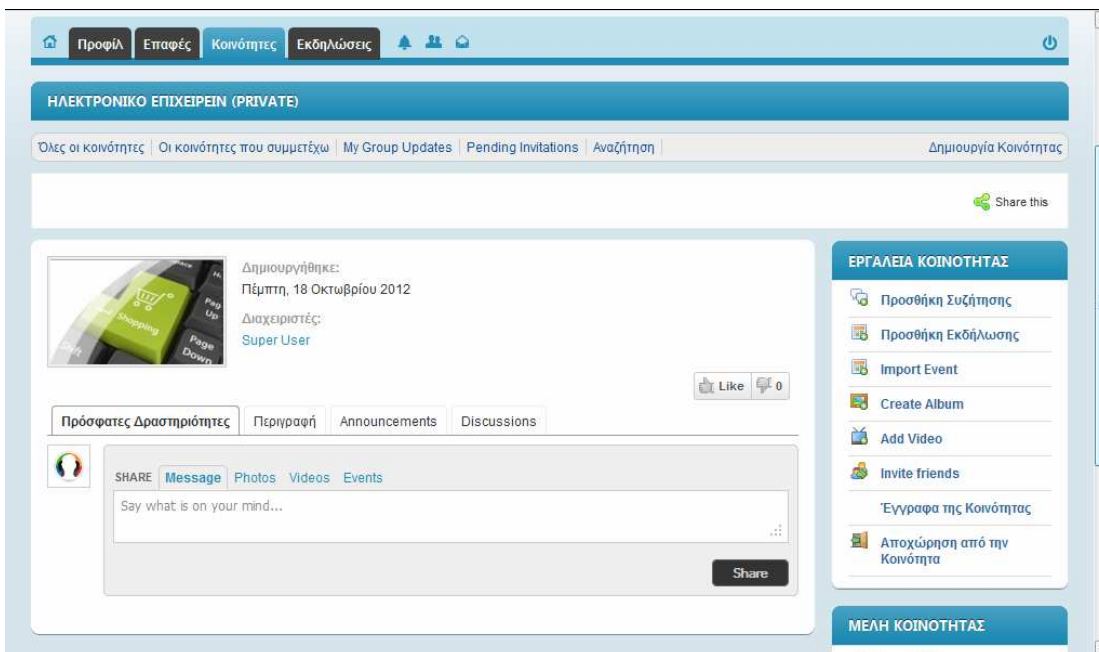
Προφίλ Επαφές Κοινότητες Εκδηλώσεις

ΗΛΕΚΤΡΟΝΙΚΟ ΕΠΙΧΕΙΡΕΙΝ (PRIVATE)

Όλες οι κοινότητες | Οι κοινότητες που συμμετέχω | My Group Updates | Pending Invitations | Αναζήτηση | Δημιουργία Κοινότητας

Share this

Shopping Page Up Page Down

Δημιουργήθηκε:
Πέμπτη, 18 Οκτωβρίου 2012
Διαχειριστές:
Super User

Like 0

Πρόσφατες Δραστηριότητες | Περιγραφή | Announcements | Discussions

SHARE Message Photos Videos Events

Say what is on your mind...

Share

ΕΡΓΑΛΕΙΑ ΚΟΙΝΟΤΗΤΑΣ

Προσθήκη Συζήτησης

Προσθήκη Εκδήλωσης

Import Event

Create Album

Add Video

Invite friends

Έγγραφα της Κοινότητας

Αποχώρηση από την Κοινότητα

ΜΕΛΗ ΚΟΙΝΟΤΗΤΑΣ